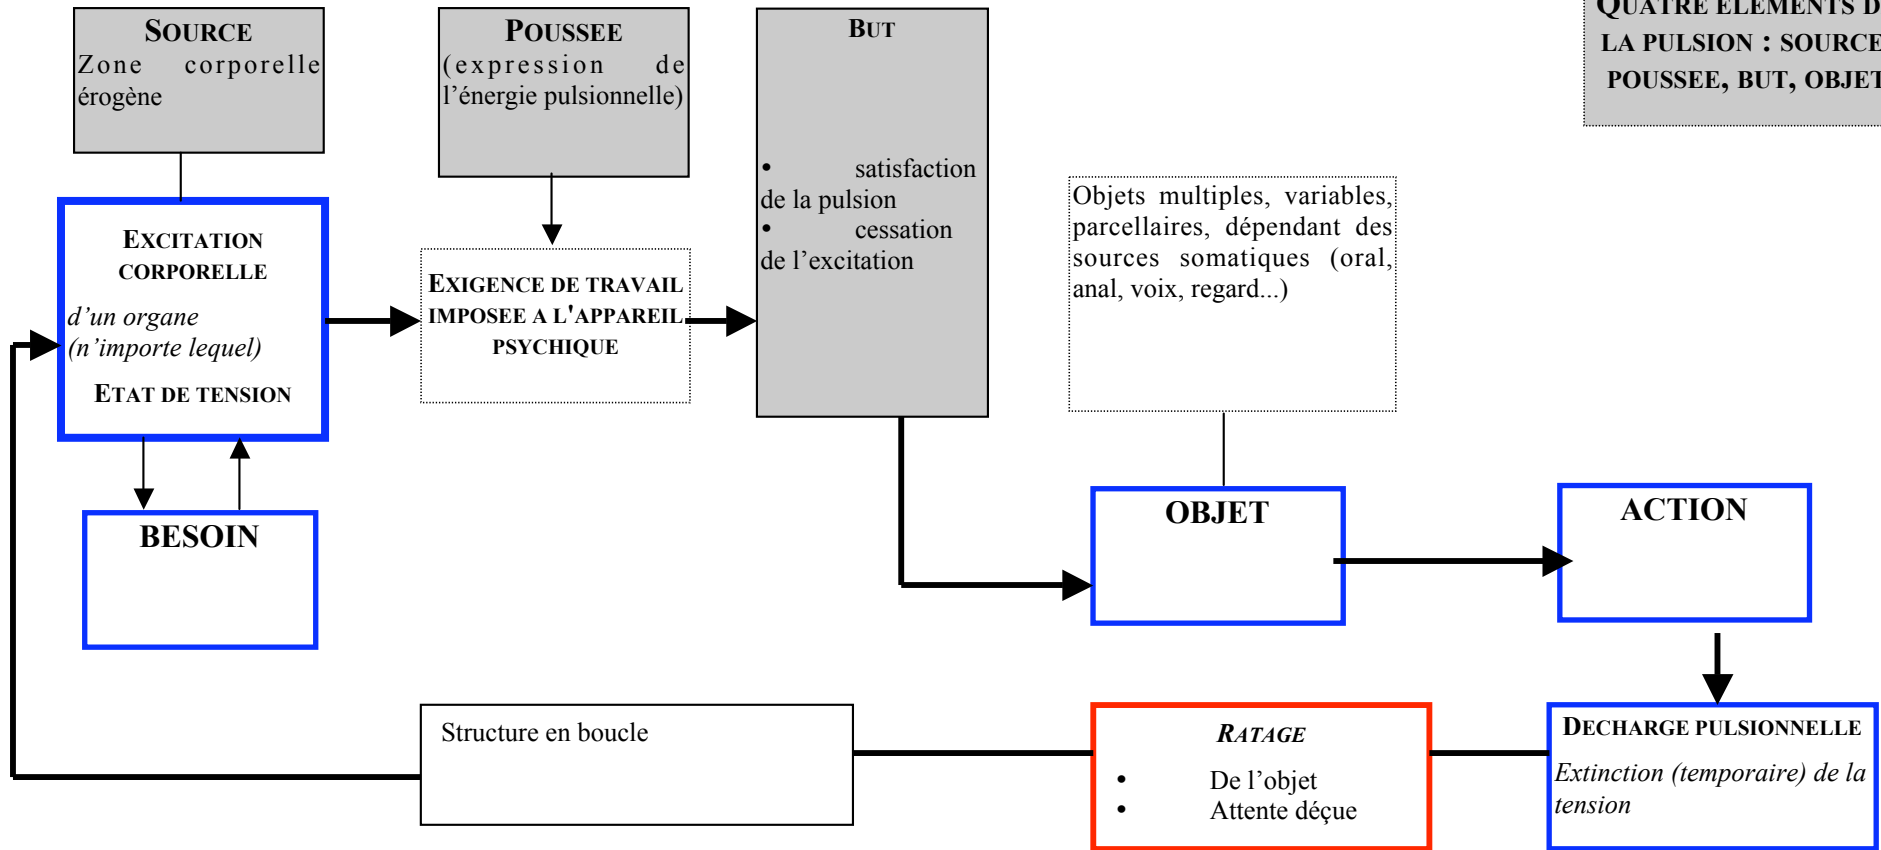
SOURCE
Zone corporelle érogène

POUSSEE
(expression de l'énergie pulsionnelle)

BUT
• satisfaction de la pulsion
• cessation de l'excitation

QUATRE ELEMENTS D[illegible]
LA PULSION : SOURCE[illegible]
POUSSEE, BUT, OBJET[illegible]

EXCITATION CORPORELLE
d'un organe
(n'importe lequel)
ETAT DE TENSION

EXIGENCE DE TRAVAIL IMPOSEE A L'APPAREIL PSYCHIQUE

Objets multiples, variables, parcellaires, dépendant des sources somatiques (oral, anal, voix, regard...)

BESOIN

OBJET

ACTION

Structure en boucle

RATAGE
• De l'objet
• Attente déçue

DECHARGE PULSIONNELLE
Extinction (temporaire) de la tension